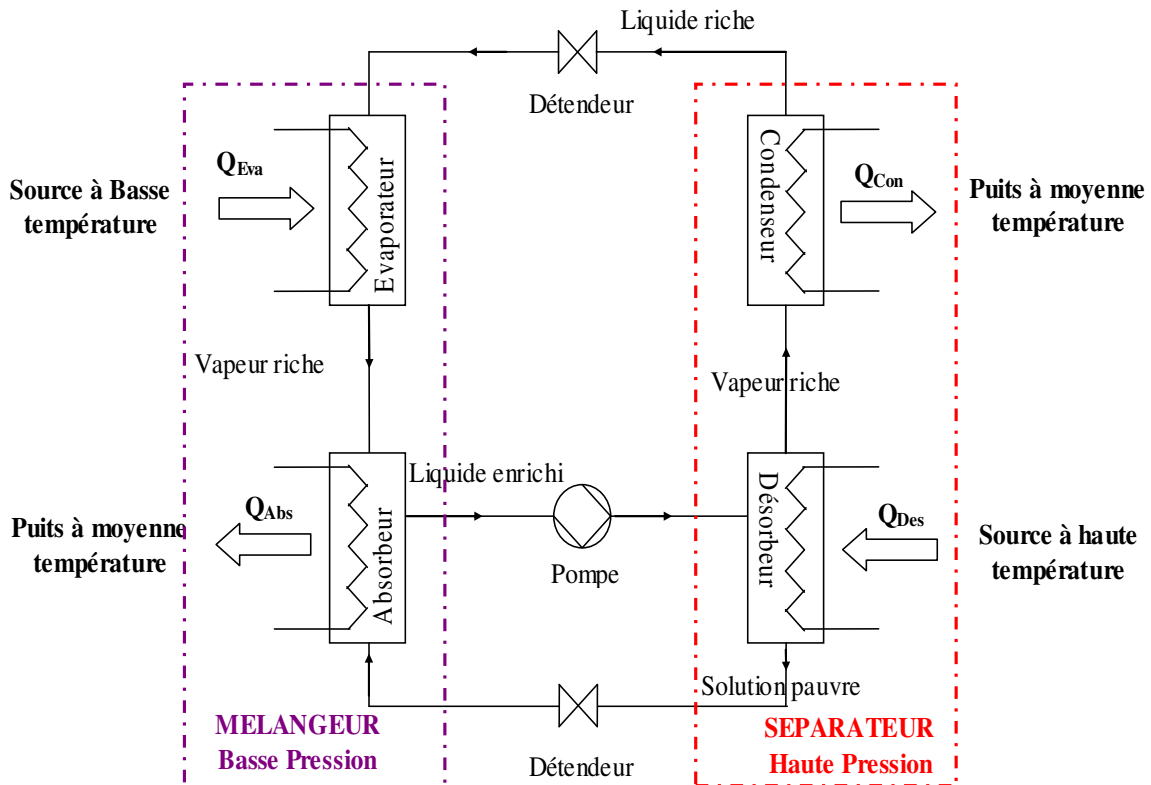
Liquide riche

Détendeur

$Q_{Eva}$

Source à Basse température

Evaporateur

Condenseur

$Q_{Con}$

Puits à moyenne température

Vapeur riche

Vapeur riche

Liquide enrichi

$Q_{Abs}$

Puits à moyenne température

Absorbeur

Pompe

Désorbeur

$Q_{Des}$

Source à haute température

Solution pauvre

MELANGEUR
Basse Pression

Détendeur

SEPARATEUR
Haute Pression